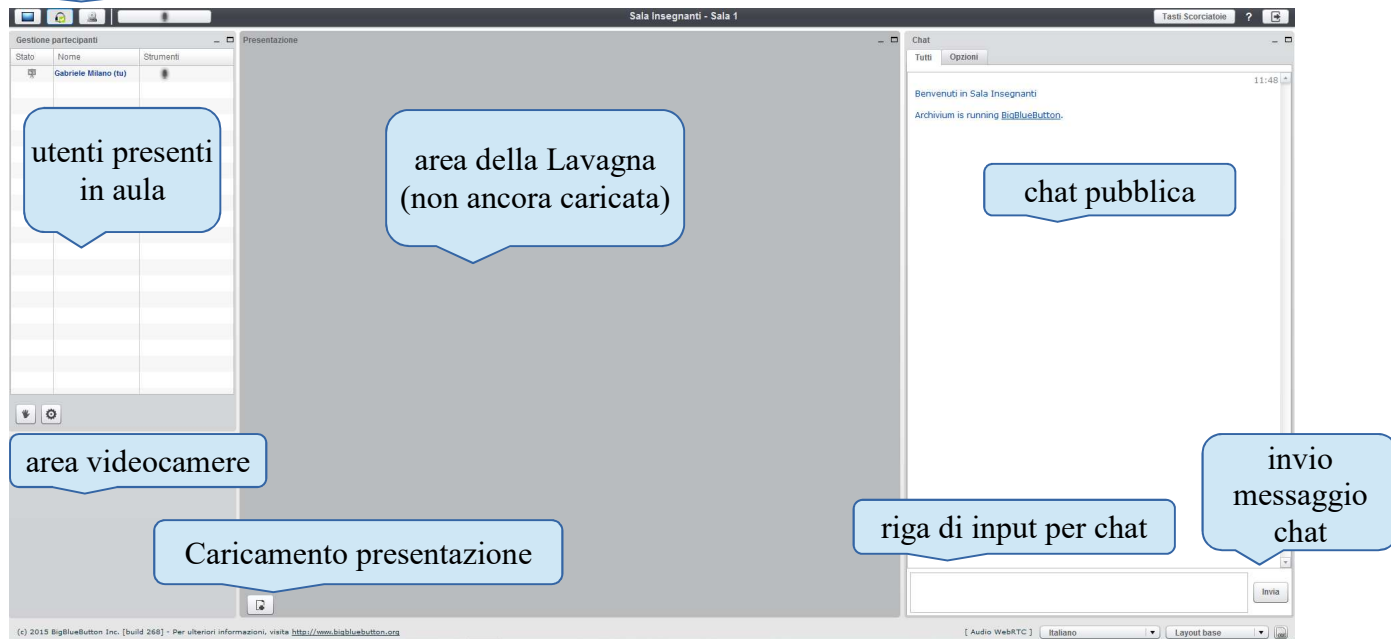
Sala Insegnanti - Sala 1

Tasti Scorciatoie ?

Gestione partecipanti

| Stato | Nome | Strumenti |
|---|---|---|
| | Gabriele Milano (tu) | |

utenti presenti in aula

Presentazione

area della Lavagna (non ancora caricata)

Chat

Tutti Opzioni

11:48

Benvenuti in Sala Insegnanti

Archivium is running BigBlueButton.

chat pubblica

area videocamere

Caricamento presentazione

riga di input per chat

invio messaggio chat

Invia

(c) 2015 BigBlueButton Inc. [build 268] - Per ulteriori informazioni, visita http://www.bigbluebutton.org

[ Audio WebRTC ] Italiano Layout base